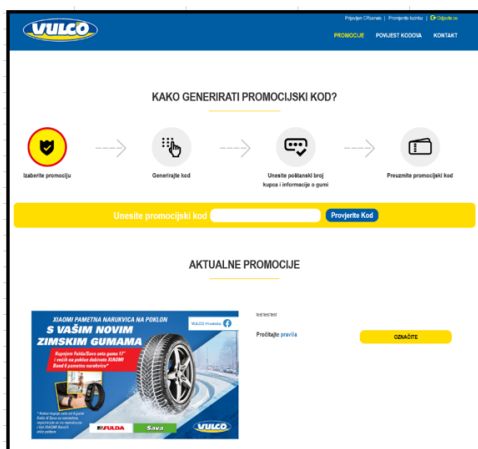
VULCO

Prijavljen Olfaznaic | Promijenite lozinku | Odjavite se

PROMOCIJE POVIJEST KODOVA KONTAKT

KAKO GENERIRATI PROMOCIJSKI KOD?

Izaberite promociju

Generirajte kod

Unesite poštanski broj kupca i informacije o gumi

Preuzmite promocijski kod

Unesite promocijski kod Provjerite Kod

AKTUALNE PROMOCIJE

XIAOMI PAMETNA NARUKVICA NA POKLON

S VAŠIM NOVIM ZIMSKIM GUMAMA

VULCO Hrvatska

Kupnjom Fulda/Sava seta guma 17" i većih na poklon dobivate XIAOMI Band 6 pametnu narukvicu*

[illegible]

FULDA Sava VULCO

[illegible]

Pročitajte pravila

OZNAČITE